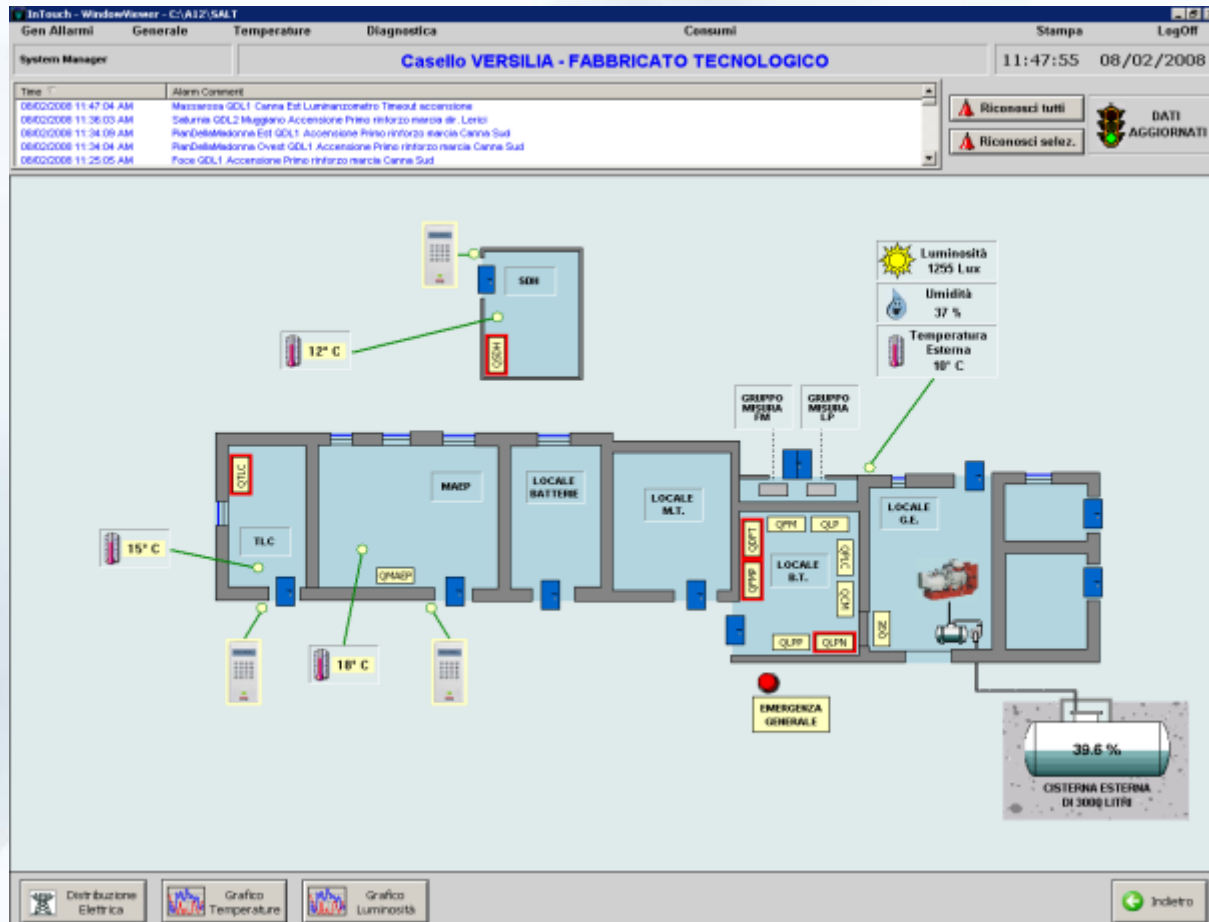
InTouch - WindowViewer - C:\A12\SALT

Gen Allarmi Generale Temperature Diagnostica Consumi Stampa LogOff

System Manager

Casello VERSILIA - FABBRICATO TECNOLOGICO

11:47:55 08/02/2008

| Time | Alarm Comment |
|---|---|
| 08/02/2008 11:47:04 AM | Massarosa GDL1 Canna Est Luminanzometro Timeout accensione |
| 08/02/2008 11:36:03 AM | Selurnia GDL2 Muggiano Accensione Primo rinforzo marcia dir. Lerici |
| 08/02/2008 11:34:09 AM | PianDellaMadonna Est GDL1 Accensione Primo rinforzo marcia Canna Sud |
| 08/02/2008 11:34:04 AM | PianDellaMadonna Ovest GDL1 Accensione Primo rinforzo marcia Canna Sud |
| 08/02/2008 11:25:05 AM | Foce GDL1 Accensione Primo rinforzo marcia Canna Sud |

Riconosci tutti

Riconosci selez.

DATI AGGIORNATI

SDH

QSDH

12° C

Luminosità 1255 Lux

Umidità 37 %

Temperatura Esterna 10° C

GRUPPO MISURA FM

GRUPPO MISURA LP

QTLC

TLC

15° C

MAEP

QMAEP

18° C

LOCALE BATTERIE

LOCALE M.T.

QPM

QLP

QBT

QPMP

LOCALE B.T.

QTLC

QCH

QLPP

QLPN

LOCALE G.E.

QGE

EMERGENZA GENERALE

39.6 %

CISTERNA ESTERNA DI 3000 LITRI

Distribuzione Elettrica

Grafico Temperature

Grafico Luminosità

Indietro